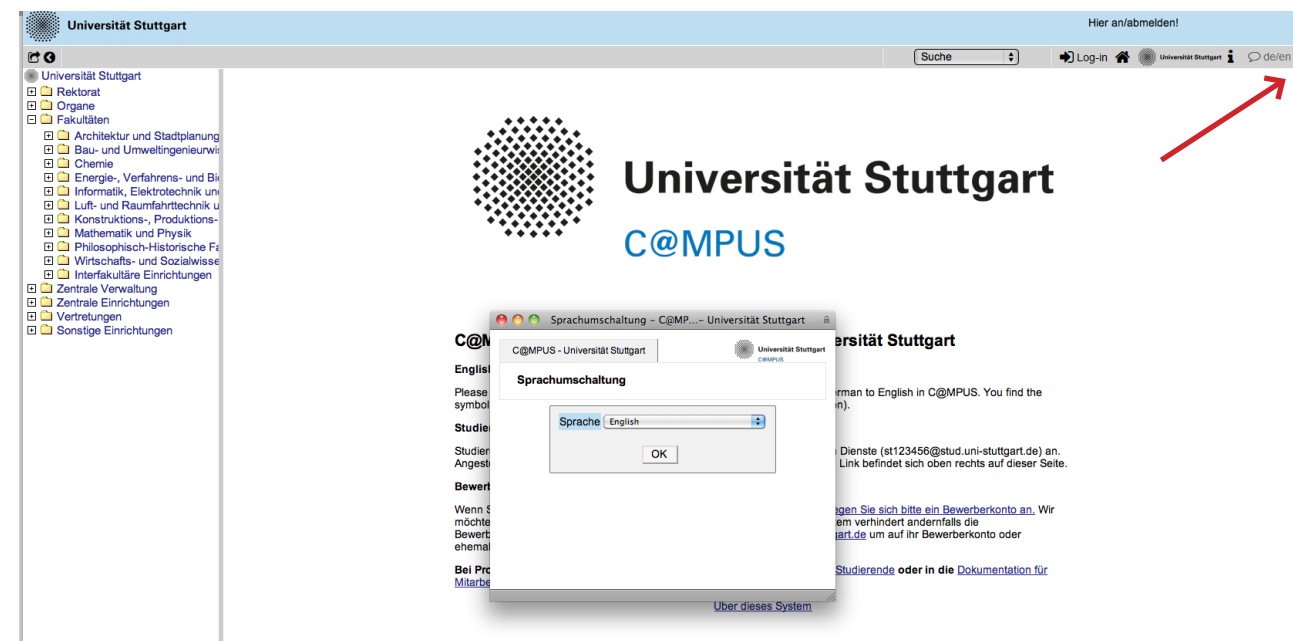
Universität Stuttgart

Hier an/abmelden!

Suche

Log-in

Universität Stuttgart

de/en

Universität Stuttgart
Rektorat
Organe
Fakultäten
Architektur und Stadtplanung
Bau- und Umweltingenieurwi
Chemie
Energie-, Verfahrens- und Bi
Informatik, Elektrotechnik un
Luft- und Raumfahrttechnik u
Konstruktions-, Produktions-
Mathematik und Physik
Philosophisch-Historische Fa
Wirtschafts- und Sozialwisse
Interfakultäre Einrichtungen
Zentrale Verwaltung
Zentrale Einrichtungen
Vertretungen
Sonstige Einrichtungen

Universität Stuttgart

C@MPUS

C@M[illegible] ersität Stuttgart

Englis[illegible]

Please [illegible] rman to English in C@MPUS. You find the symbol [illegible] n).

Studie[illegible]

Studier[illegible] Dienste (st123456@stud.uni-stuttgart.de) an. Angest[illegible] Link befindet sich oben rechts auf dieser Seite.

Bewerb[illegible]

Wenn S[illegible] egen Sie sich bitte ein Bewerberkonto an. Wir möchte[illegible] em verhindert andernfalls die Bewerb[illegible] art.de um auf ihr Bewerberkonto oder ehema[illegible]

Bei Pro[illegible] Studierende oder in die Dokumentation für Mitarbe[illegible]

Sprachumschaltung – C@MP...– Universität Stuttgart

C@MPUS - Universität Stuttgart

Universität Stuttgart
C@MPUS

Sprachumschaltung

Sprache English

OK

Über dieses System